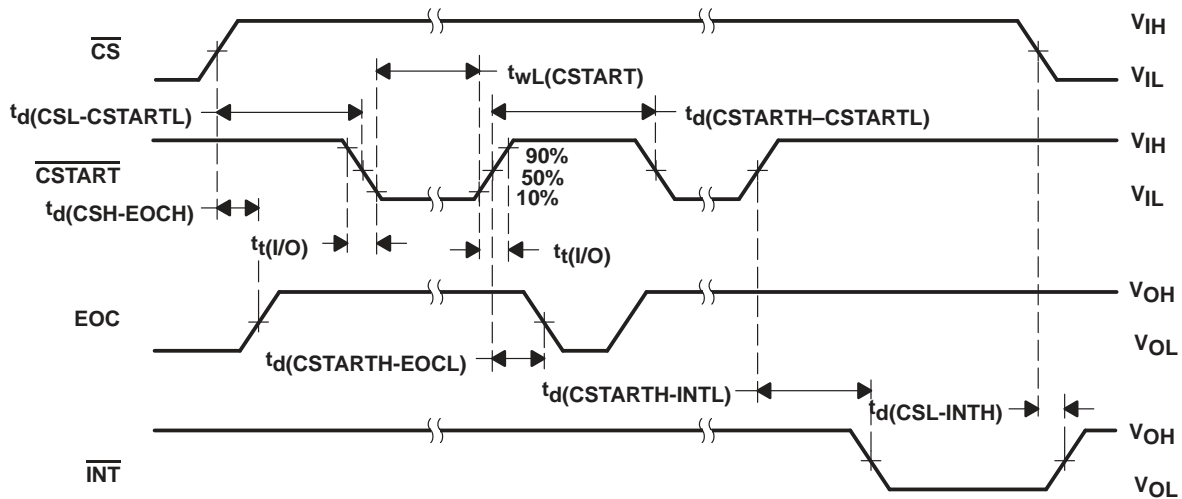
$\overline{CS}$

$V_{IH}$

$V_{IL}$

$t_{wL(CSTART)}$

$t_{d(CSL-CSTARTL)}$

$t_{d(CSTARTH–CSTARTL)}$

$\overline{CSTART}$

$V_{IH}$

90%

50%

10%

$V_{IL}$

$t_{d(CSH-EOCH)}$

$t_{t(I/O)}$

$t_{t(I/O)}$

EOC

$V_{OH}$

$V_{OL}$

$t_{d(CSTARTH-EOCL)}$

$t_{d(CSTARTH-INTL)}$

$t_{d(CSL-INTH)}$

$\overline{INT}$

$V_{OH}$

$V_{OL}$